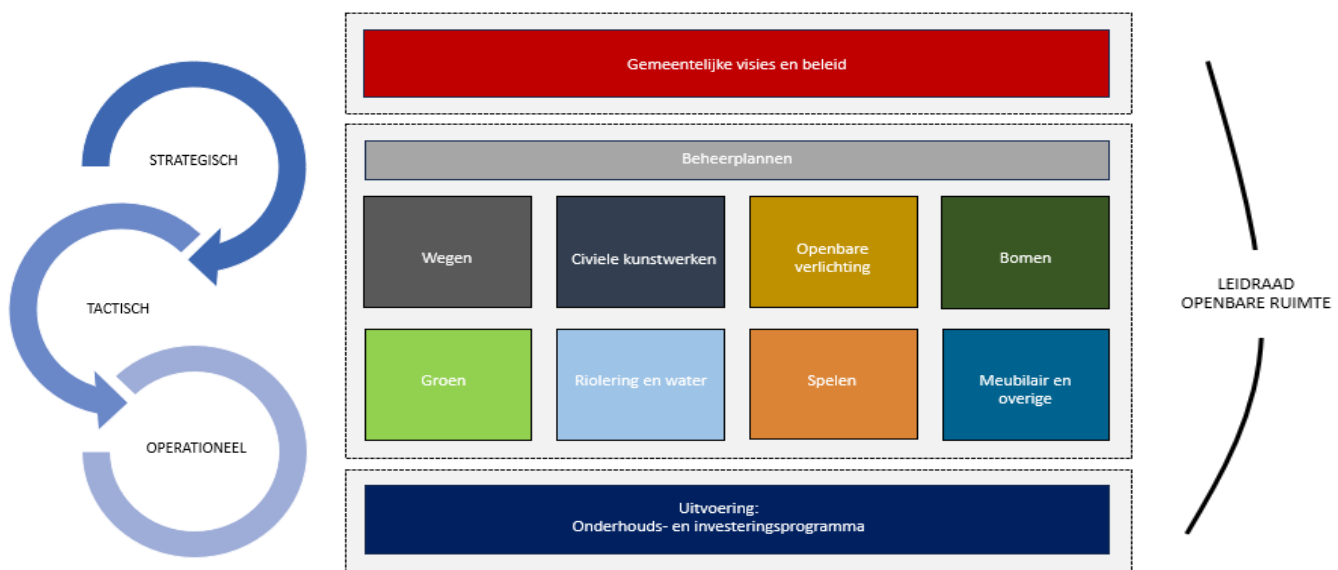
STRATEGISCH

TACTISCH

OPERATIONEEL

Gemeentelijke visies en beleid

Beheerplannen

Wegen

Civiele kunstwerken

Openbare verlichting

Bomen

Groen

Riolering en water

Spelen

Meubilair en overige

Uitvoering:
Onderhouds- en investeringsprogramma

LEIDRAAD
OPENBARE RUIMTE